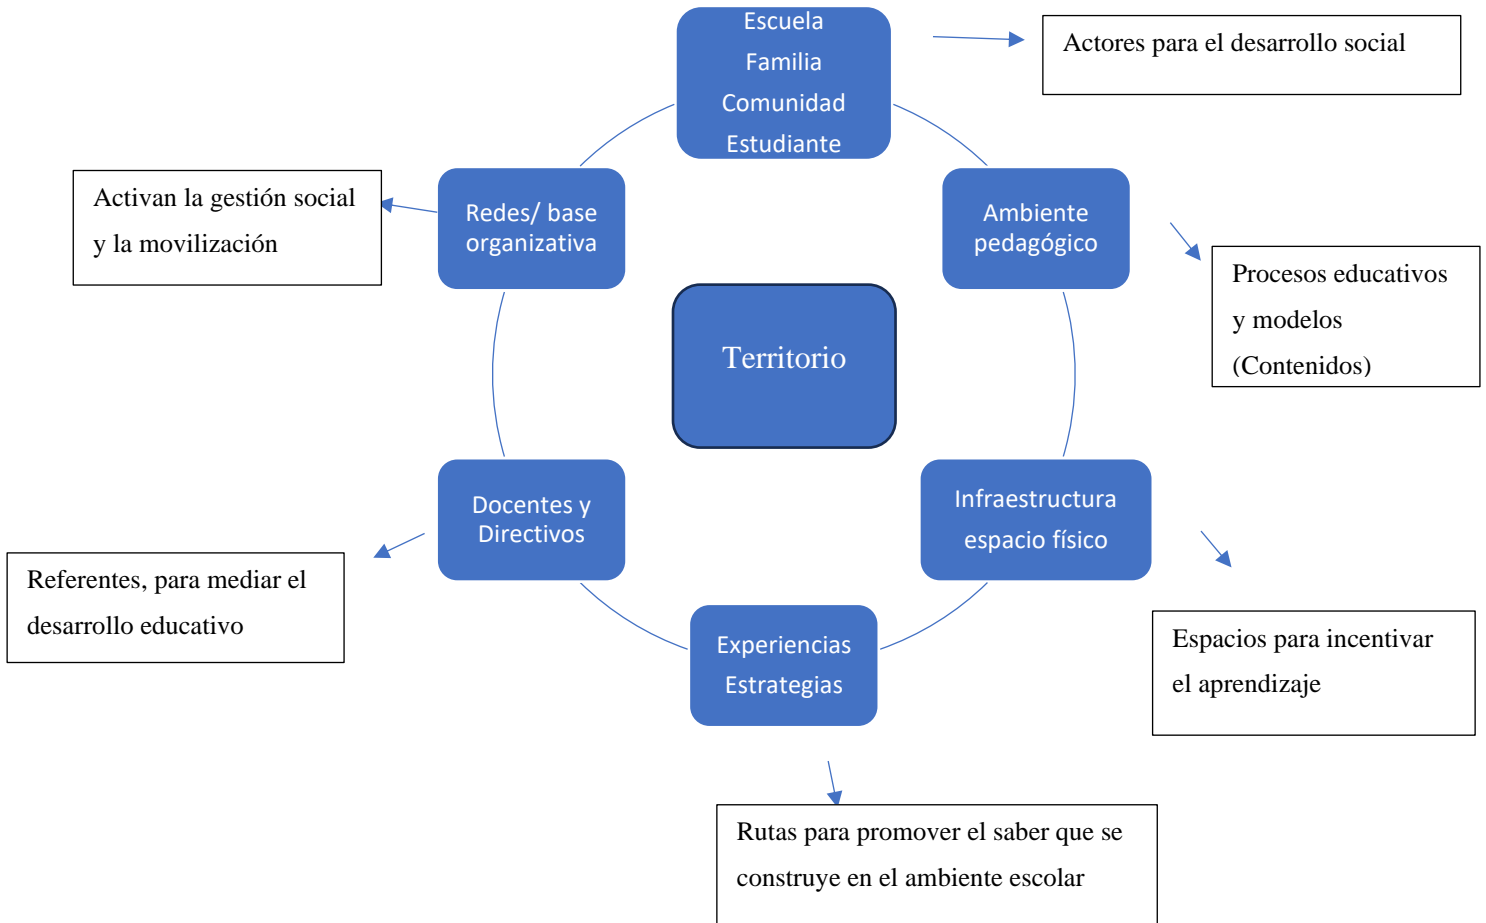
Escuela
Familia
Comunidad
Estudiante

Actores para el desarrollo social

Activan la gestión social y la movilización

Redes/ base organizativa

Ambiente pedagógico

Procesos educativos y modelos (Contenidos)

Territorio

Docentes y Directivos

Infraestructura espacio físico

Referentes, para mediar el desarrollo educativo

Experiencias Estrategias

Espacios para incentivar el aprendizaje

Rutas para promover el saber que se construye en el ambiente escolar